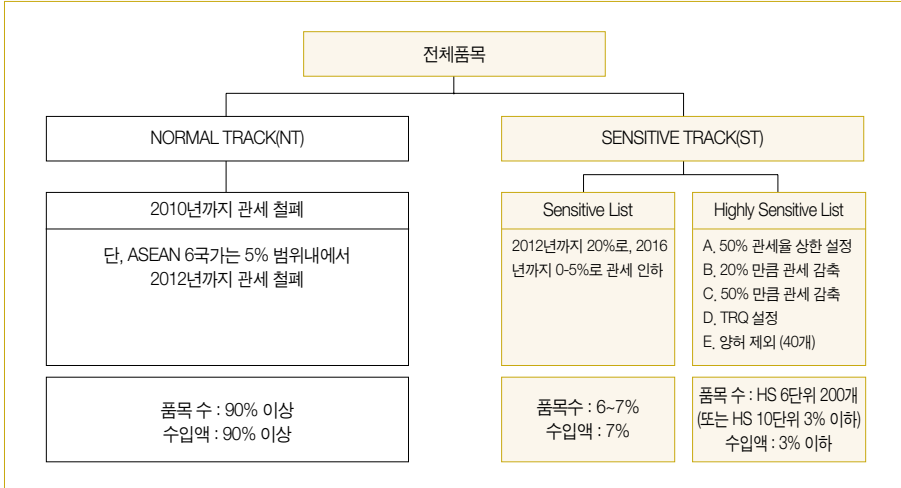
전체품목

NORMAL TRACK(NT)

SENSITIVE TRACK(ST)

2010년까지 관세 철폐

단, ASEAN 6국가는 5% 범위내에서 2012년까지 관세 철폐

품목 수 : 90% 이상
수입액 : 90% 이상

Sensitive List

2012년까지 20%로, 2016년까지 0-5%로 관세 인하

품목수 : 6~7%
수입액 : 7%

Highly Sensitive List

A. 50% 관세율 상한 설정
B. 20% 만큼 관세 감축
C. 50% 만큼 관세 감축
D. TRQ 설정
E. 양허 제외 (40개)

품목 수 : HS 6단위 200개
(또는 HS 10단위 3% 이하)
수입액 : 3% 이하